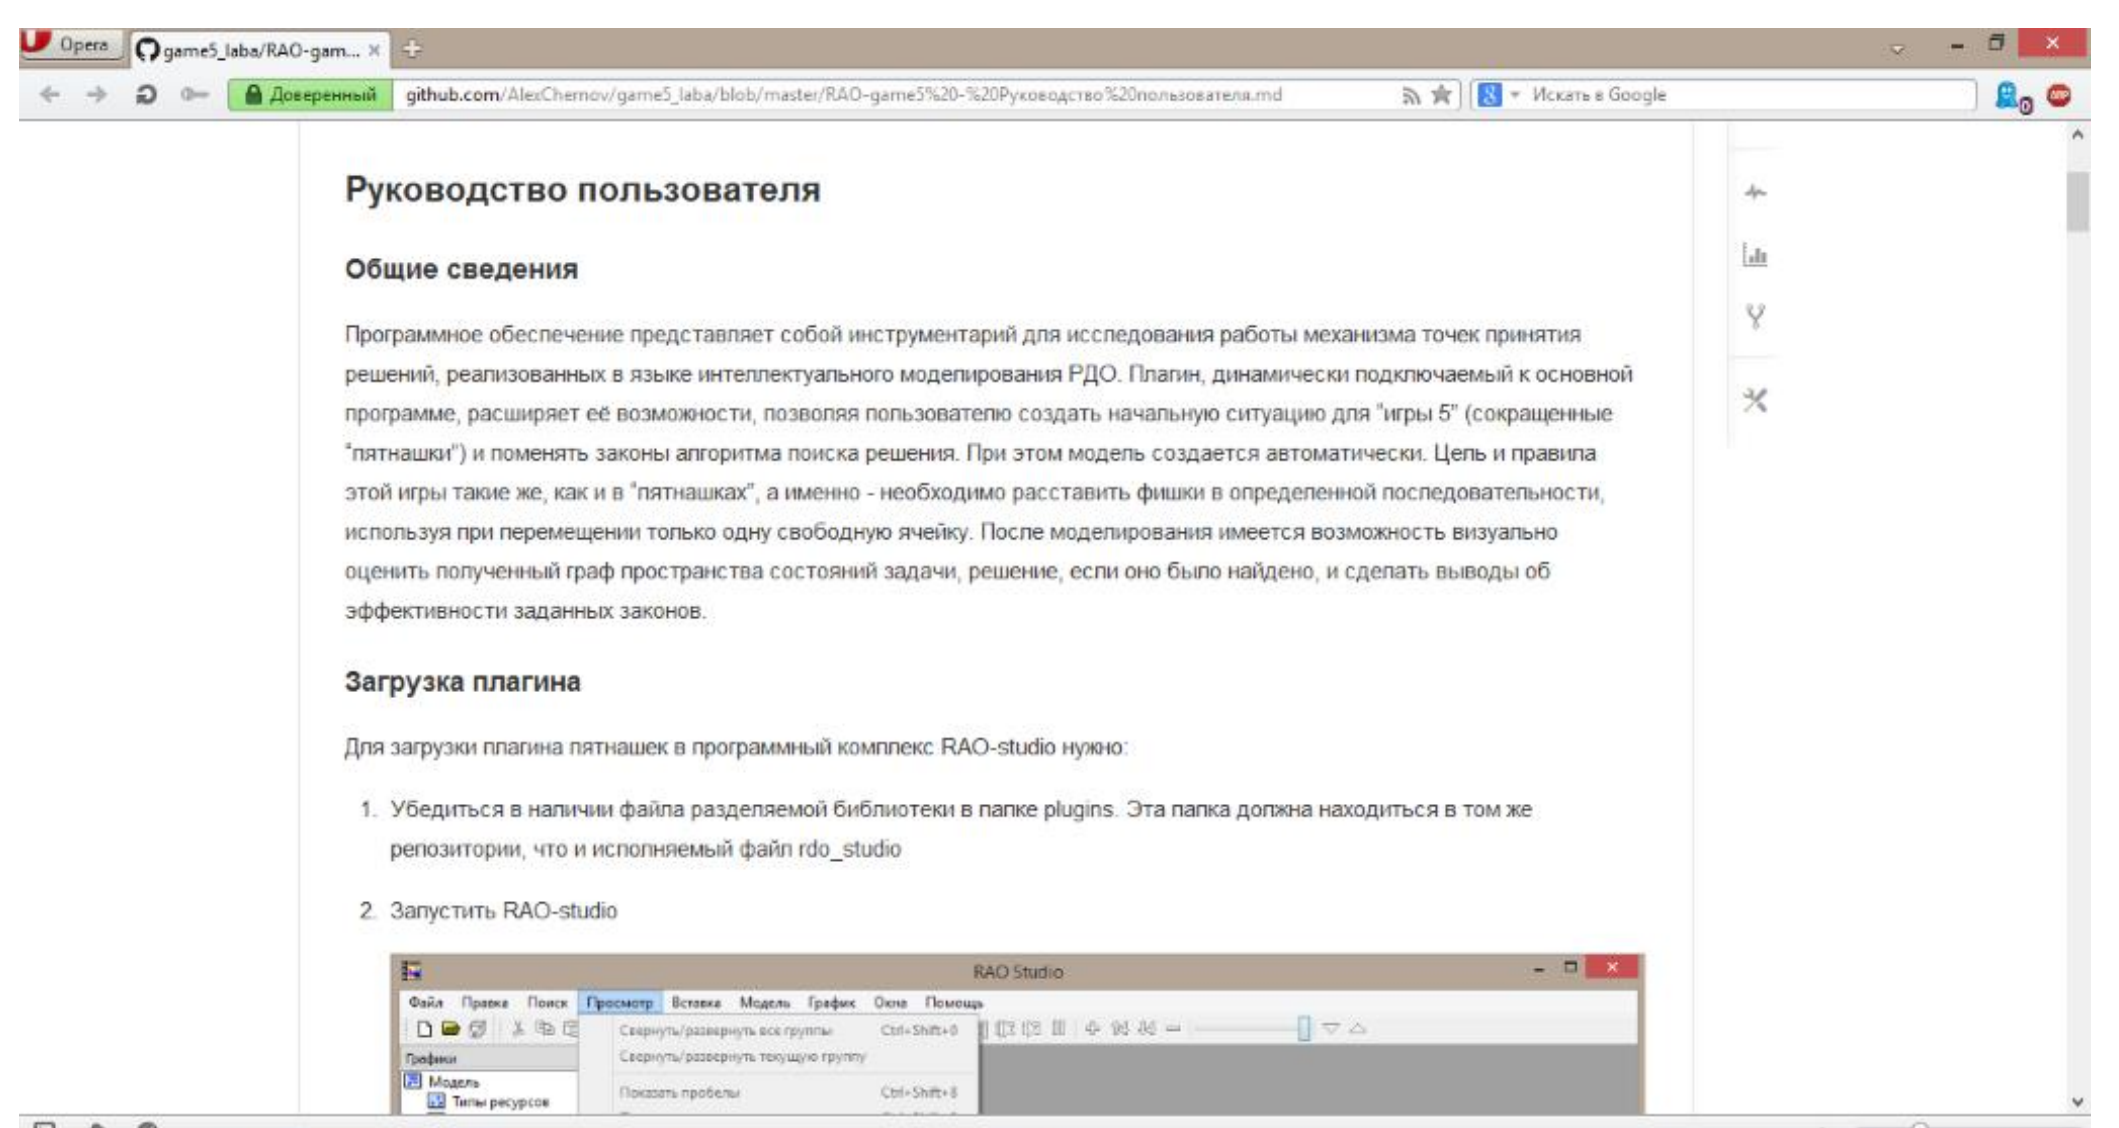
Opera
game5_laba/RAO-gam... ×

Доверенный github.com/AlexChernov/game5_laba/blob/master/RAO-game5%20-%20Руководство%20пользователя.md

Искать в Google

Руководство пользователя

Общие сведения

Программное обеспечение представляет собой инструментарий для исследования работы механизма точек принятия решений, реализованных в языке интеллектуального моделирования РДО. Плагин, динамически подключаемый к основной программе, расширяет её возможности, позволяя пользователю создать начальную ситуацию для "игры 5" (сокращенные "пятнашки") и поменять законы алгоритма поиска решения. При этом модель создается автоматически. Цель и правила этой игры такие же, как и в "пятнашках", а именно - необходимо расставить фишки в определенной последовательности, используя при перемещении только одну свободную ячейку. После моделирования имеется возможность визуально оценить полученный граф пространства состояний задачи, решение, если оно было найдено, и сделать выводы об эффективности заданных законов.

Загрузка плагина

Для загрузки плагина пятнашек в программный комплекс RAO-studio нужно:

1. Убедиться в наличии файла разделяемой библиотеки в папке plugins. Эта папка должна находиться в том же репозитории, что и исполняемый файл rdo_studio

2. Запустить RAO-studio

RAO Studio

Файл Правка Поиск Просмотр Вставка Модель График Окно Помощь

Свернуть/развернуть все группы Ctrl+Shift+0
Свернуть/развернуть текущую группу
Показать пробелы Ctrl+Shift+8

Графики
Модель
Типы ресурсов